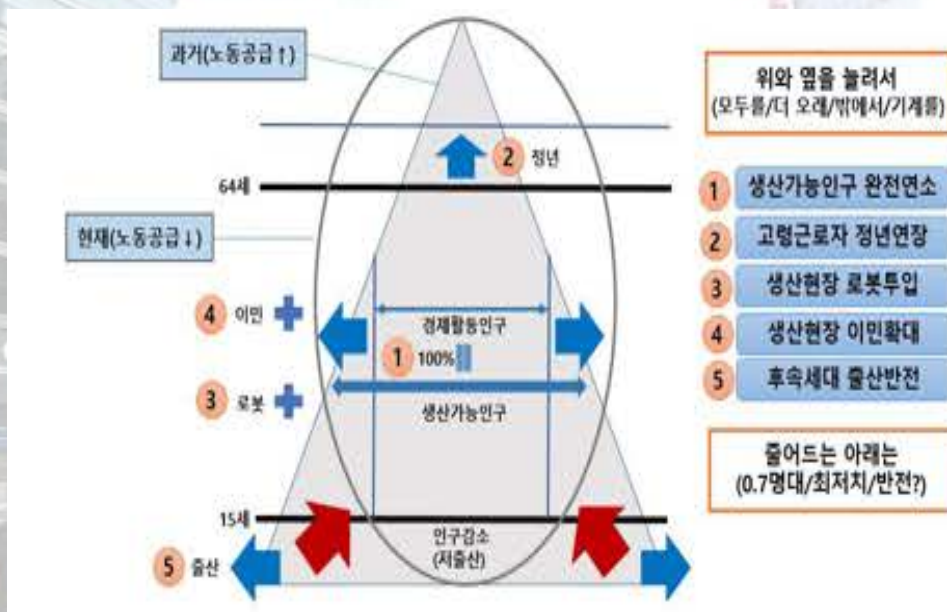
과거(노동공급↑)

2 정년

64세

현재(노동공급↓)

4 이민

경제활동인구

1 100%

3 로봇

생산가능인구

15세

인구감소
(저출산)

5 출산

위와 옆을 늘려서
(모두를/더 오래/밖에서/기계를)

1 생산가능인구 완전연소

2 고령근로자 정년연장

3 생산현장 로봇투입

4 생산현장 이민확대

5 후속세대 출산반전

줄어드는 아래는
(0.7명대/최저치/반전?)